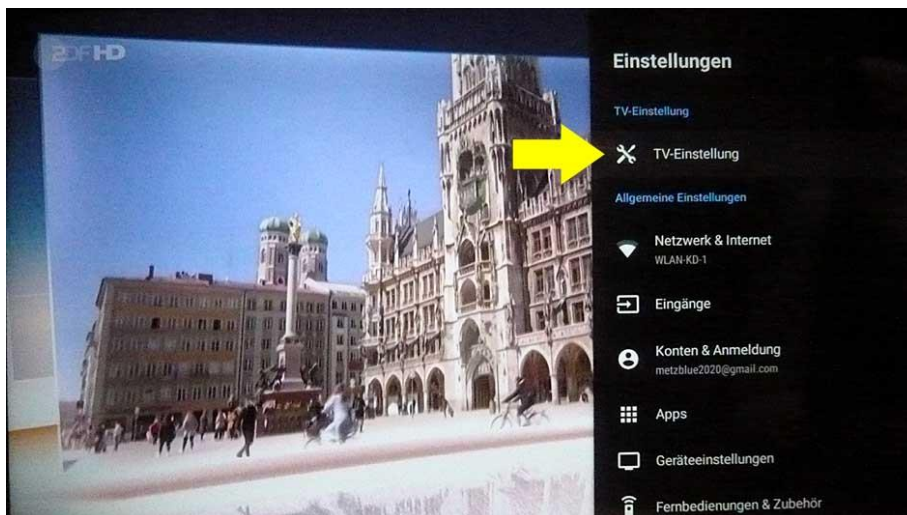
2DF HD

Einstellungen

TV-Einstellung

TV-Einstellung

Allgemeine Einstellungen

Netzwerk & Internet
WLAN-KD-1

Eingänge

Konten & Anmeldung
metzblue2020@gmail.com

Apps

Geräteeinstellungen

Fernbedienungen & Zubehör